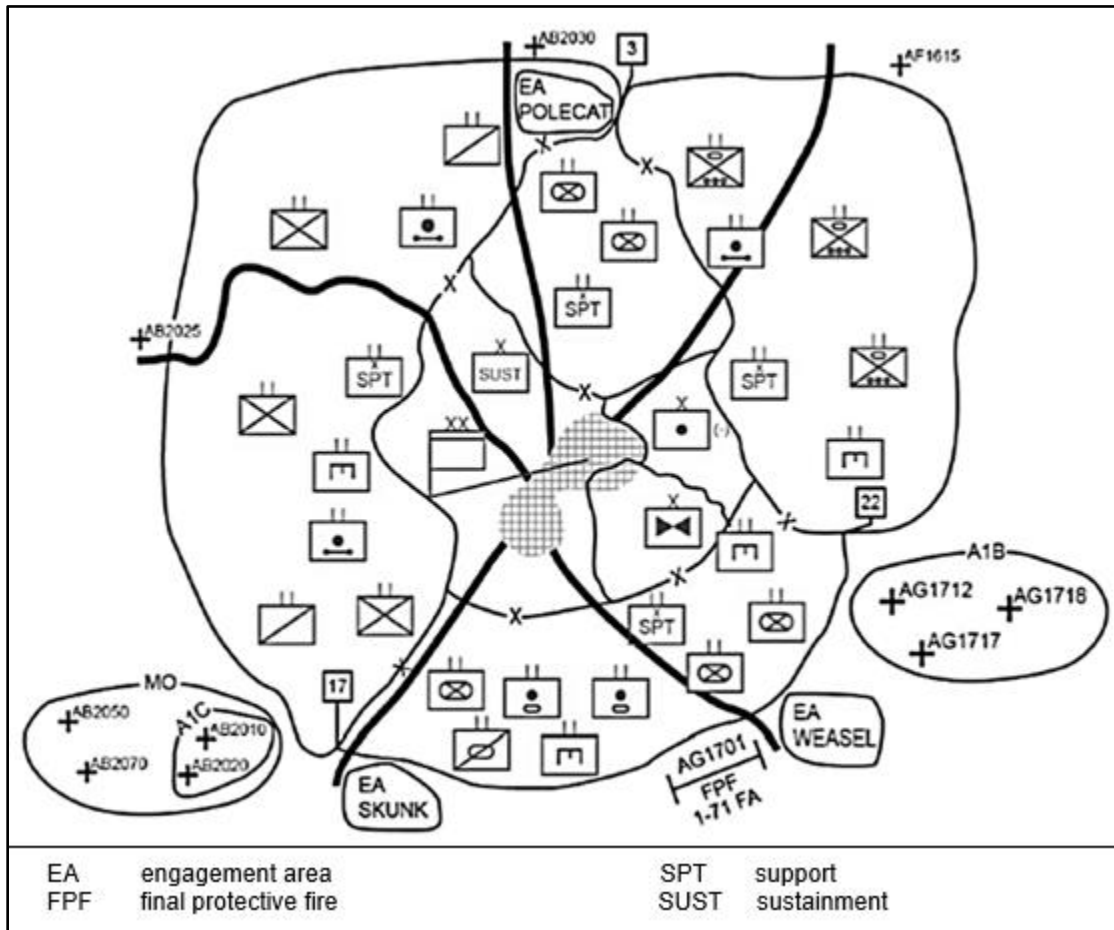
AB2030
3
AF1615
EA POLECAT
SPT
AB2025
SPT
SUST
SPT
XX
(-)
22
A1B
AG1712
AG1718
AG1717
SPT
MO
AB2050
A1C
AB2010
AB2070
AB2020
17
EA SKUNK
AG1701
FPF
1-71 FA
EA WEASEL

EA engagement area
FPF final protective fire
SPT support
SUST sustainment